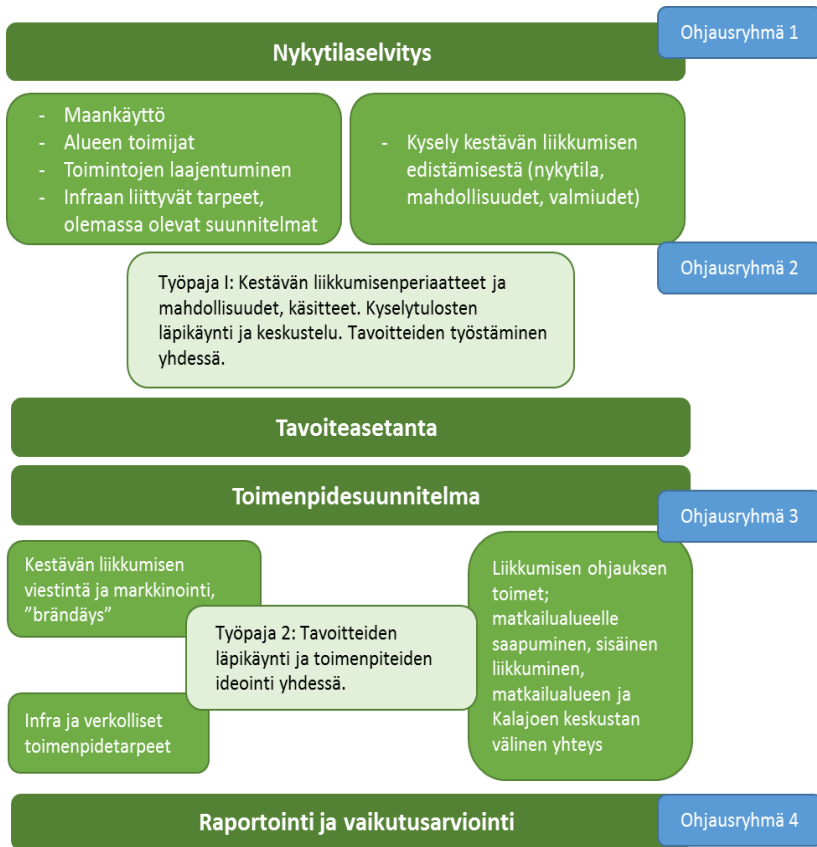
Ohjausryhmä 1

Nykytilaselvitys

- Maankäyttö
- Alueen toimijat
- Toimintojen laajentuminen
- Infraan liittyvät tarpeet, olemassa olevat suunnitelmat

- Kysely kestävän liikkumisen edistämisestä (nykytila, mahdollisuudet, valmiudet)

Ohjausryhmä 2

Työpaja I: Kestävän liikkumisenperiaatteet ja mahdollisuudet, käsitteet. Kyselytulosten läpikäynti ja keskustelu. Tavoitteiden työstäminen yhdessä.

Tavoiteasetanta

Toimenpidesuunnitelma

Ohjausryhmä 3

Kestävän liikkumisen viestintä ja markkinointi, "brändäys"

Työpaja 2: Tavoitteiden läpikäynti ja toimenpiteiden ideointi yhdessä.

Infra ja verkolliset toimenpidetarpeet

Liikkumisen ohjauksen toimet; matkailualueelle saapuminen, sisäinen liikkuminen, matkailualueen ja Kalajoen keskustan välinen yhteys

Raportointi ja vaikutusarviointi

Ohjausryhmä 4